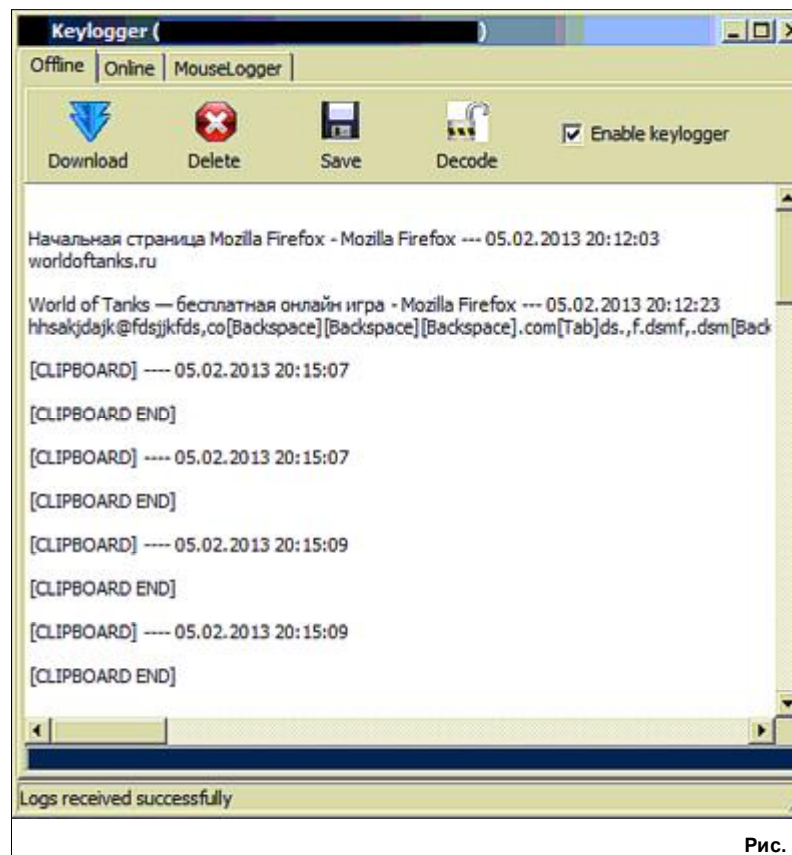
Keylogger ( )

Offline | Online | MouseLogger

Download Delete Save Decode

Enable keylogger

Начальная страница Mozilla Firefox - Mozilla Firefox --- 05.02.2013 20:12:03
worldoftanks.ru

World of Tanks — бесплатная онлайн игра - Mozilla Firefox --- 05.02.2013 20:12:23
hhsakjdajk@fdsjjkfds,co[Backspace][Backspace][Backspace].com[Tab]ds.,f.dsmf,.dsm[Back

[CLIPBOARD] ---- 05.02.2013 20:15:07

[CLIPBOARD END]

[CLIPBOARD] ---- 05.02.2013 20:15:07

[CLIPBOARD END]

[CLIPBOARD] ---- 05.02.2013 20:15:09

[CLIPBOARD END]

[CLIPBOARD] ---- 05.02.2013 20:15:09

[CLIPBOARD END]

Logs received successfully

Рис.